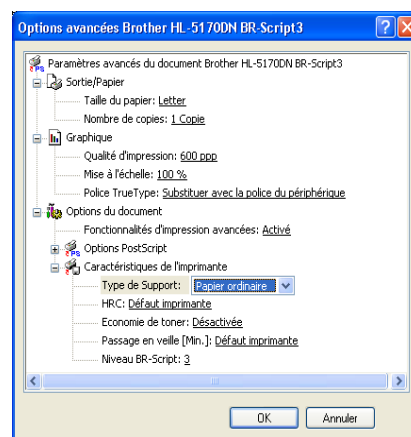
Options avancées Brother HL-5170DN BR-Script3

Paramètres avancés du document Brother HL-5170DN BR-Script3

Sortie/Papier

Taille du papier: Letter

Nombre de copies: 1 Copie

Graphique

Qualité d'impression: 600 ppp

Mise à l'échelle: 100 %

Police TrueType: Substituer avec la police du périphérique

Options du document

Fonctionnalités d'impression avancées: Activé

Options PostScript

Caractéristiques de l'imprimante

Type de Support: Papier ordinaire

HRC: Défaut imprimante

Economie de toner: Désactivée

Passage en veille [Min.]: Défaut imprimante

Niveau BR-Script: 3

OK

Annuler